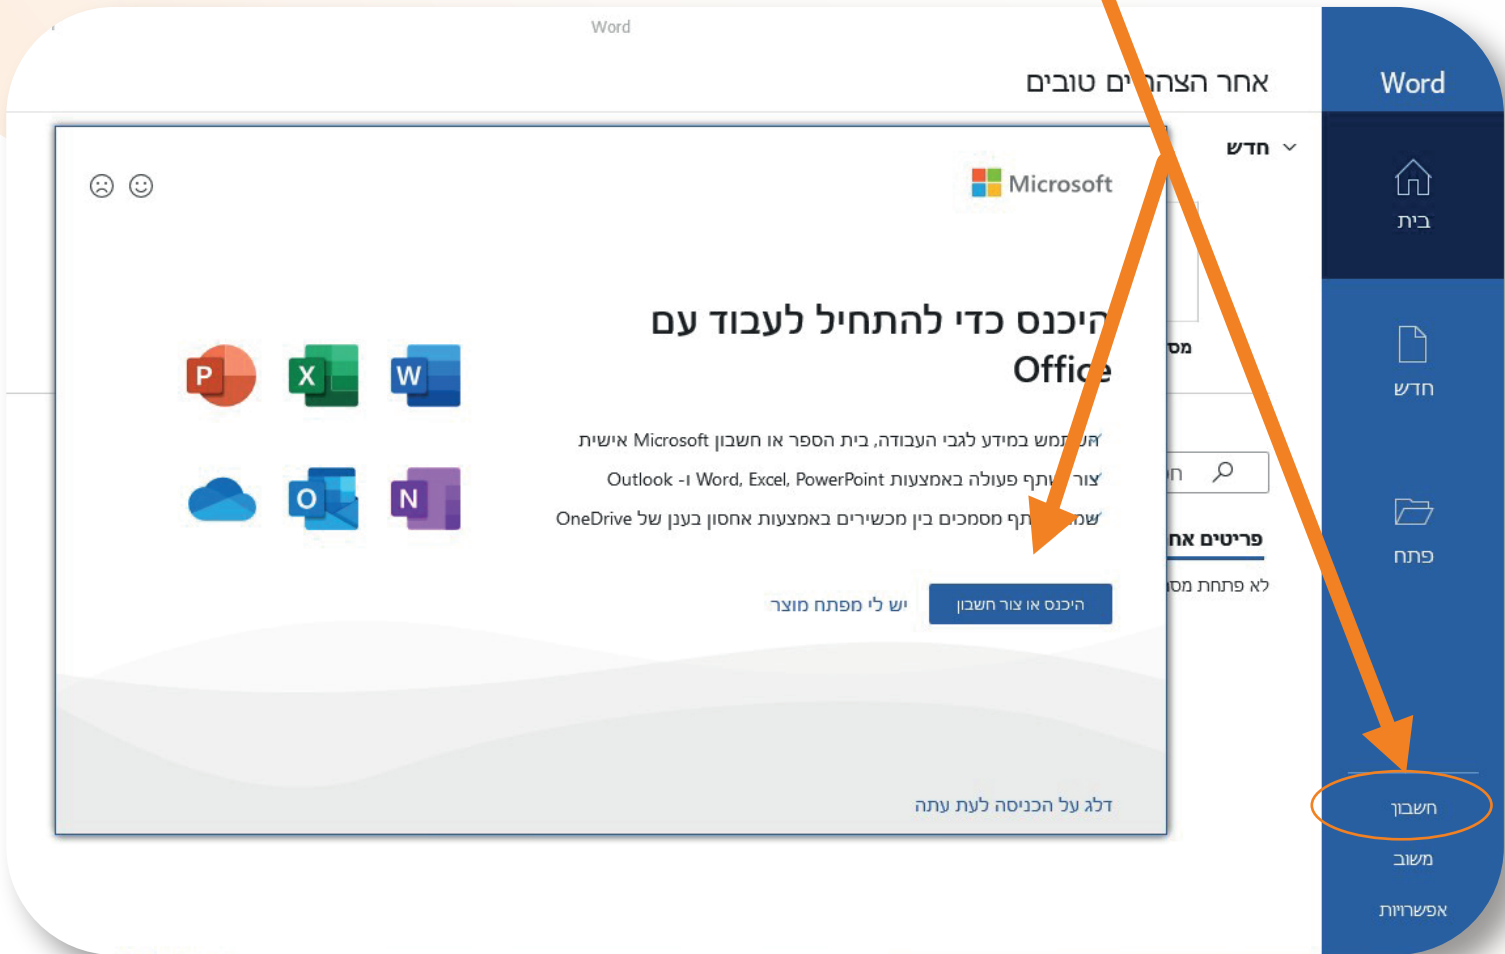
Word

Word

אחר הצה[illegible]ים טובים

בית

חדש

פתח

חשבון

משוב

אפשרויות

חדש

מס

ח

פריטים אח

לא פתחת מס

Microsoft

היכנס כדי להתחיל לעבוד עם Office

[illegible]השתמש במידע לגבי העבודה, בית הספר או חשבון Microsoft אישית

צור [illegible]תף פעולה באמצעות Word, Excel, PowerPoint ו- Outlook

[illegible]שת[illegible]ף מסמכים בין מכשירים באמצעות אחסון בענן של OneDrive

היכנס או צור חשבון

יש לי מפתח מוצר

דלג על הכניסה לעת עתה

P X W O N